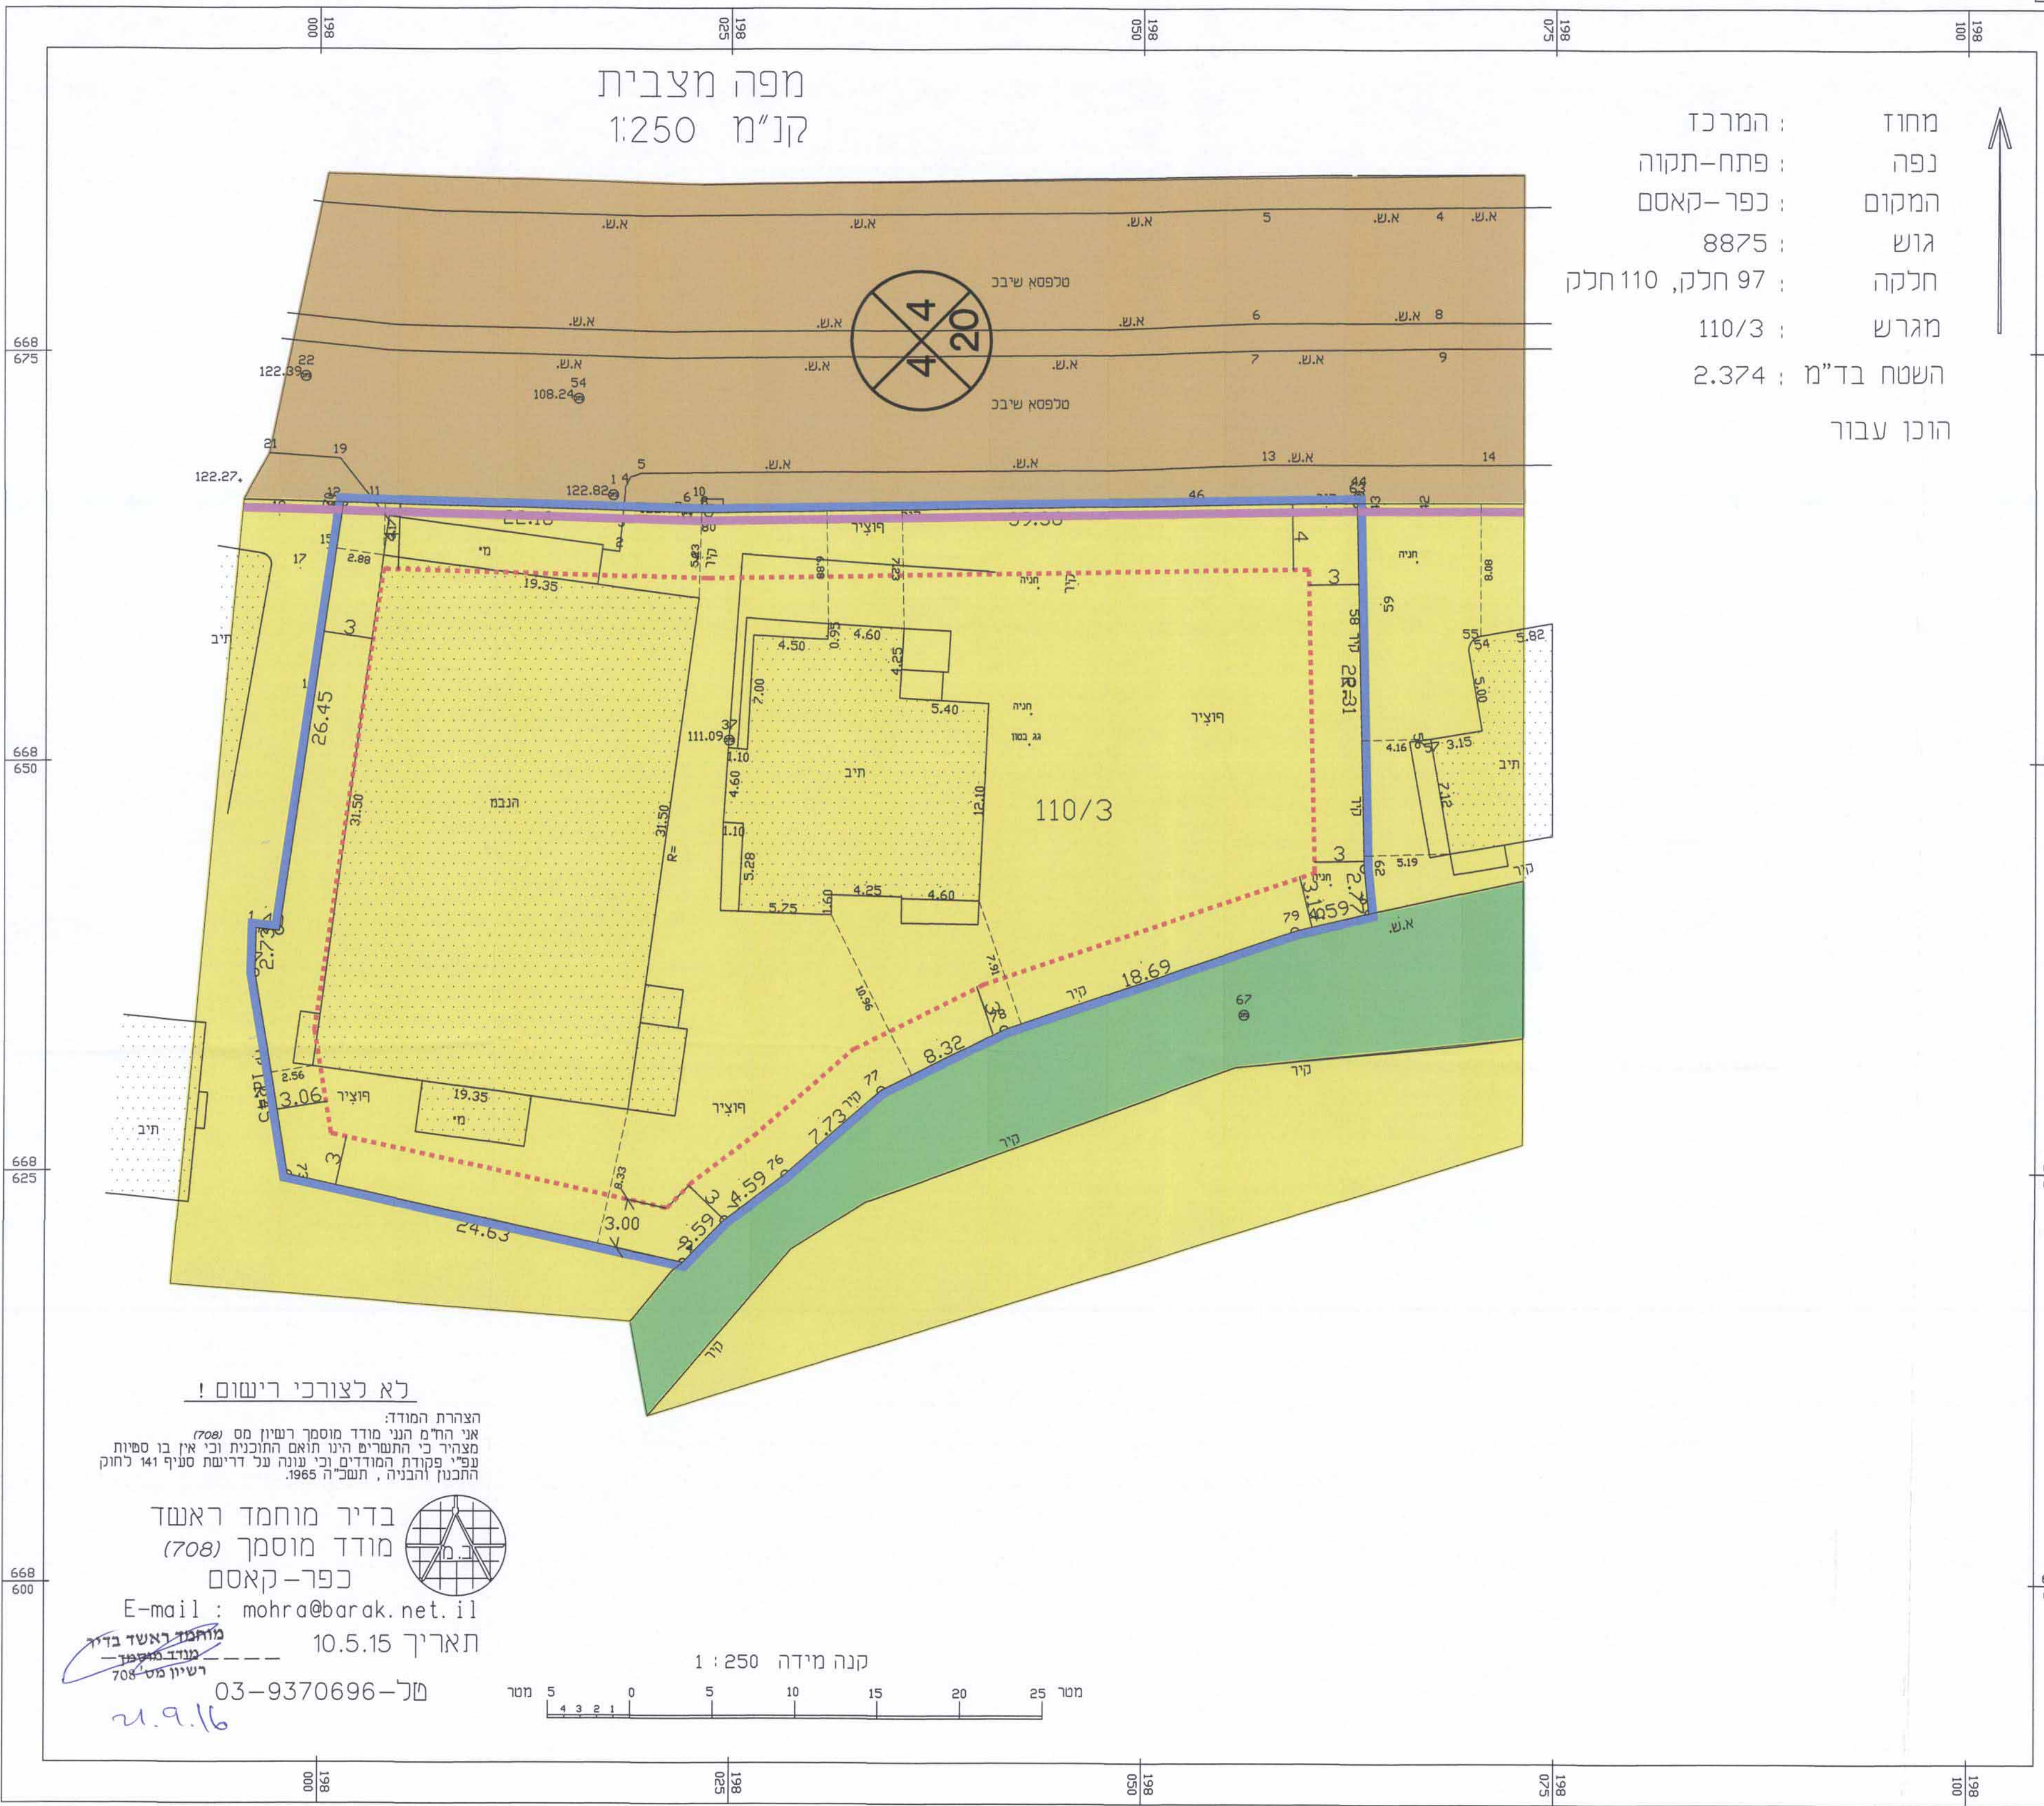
198 000
198 025
198 050
198 075
198 100

מפה מצבית
קנ"מ 1:250

מחוז : המרכז
נפה : פתח-תקוה
המקום : כפר-קאסם
גוש : 8875
חלקה : 97 חלק, 110 חלק
מגרש : 110/3
השטח בד"מ : 2.374
הוכן עבור

668 675
668 650
668 625
668 600

א.ש. א.ש. א.ש. 5 א.ש. 4 א.ש.
טלפסא שיבב
א.ש. א.ש. א.ש. 6 א.ש. 8
4 4 20
א.ש. א.ש. 7 א.ש. 9
22 122.39
54 108.24
טלפסא שיבב
21 19
122.27
5 א.ש. א.ש. 13 א.ש. 14
122.82
46
מי
17
2.88
19.35
3
תיב
26.45
31.50
הנבמ
31.50
R=
קיר
5.83
פוציר
חניה
4.50 0.95 4.60
4.25
7.00
5.40
111.09
1.10
4.60
תיב
12.10
1.10
5.28
5.75 1.60 4.25 4.60
חניה
גג בטון
פוציר
110/3
3
4
3
59
55 54 5.82
5.00
4.16 3.15
תיב
5.19
קיר
3
3.15
4.59
א.ש.
18.69
קיר
67
8.32
7.73
קיר
4.59
3.00
3.59
24.63
2.56
3.06
פוציר
19.35
מי
פוציר
תיב
קיר
קיר
קיר

לא לצורכי רישום !

הצהרת המודד:
אני הח"מ הנני מודד מוסמך רשיון מס (708)
מצהיר כי התשריט הינו תואם התוכנית וכי אין בו סטיות
עפ"י פקודת המודדים וכי עונה על דרישת סעיף 141 לחוק
התכנון והבניה, תשכ"ה 1965.

בדיר מוחמד ראשד
מודד מוסמך (708)
כפר-קאסם
E-mail : mohra@barak.net.il
תאריך 10.5.15
טל-03-9370696

מוחמד ראשד בדיר
מודד מוסמך
רשיון מס 708
21.9.16

קנה מידה 1 : 250
מטר 5 4 3 2 1 0 5 10 15 20 25 מטר